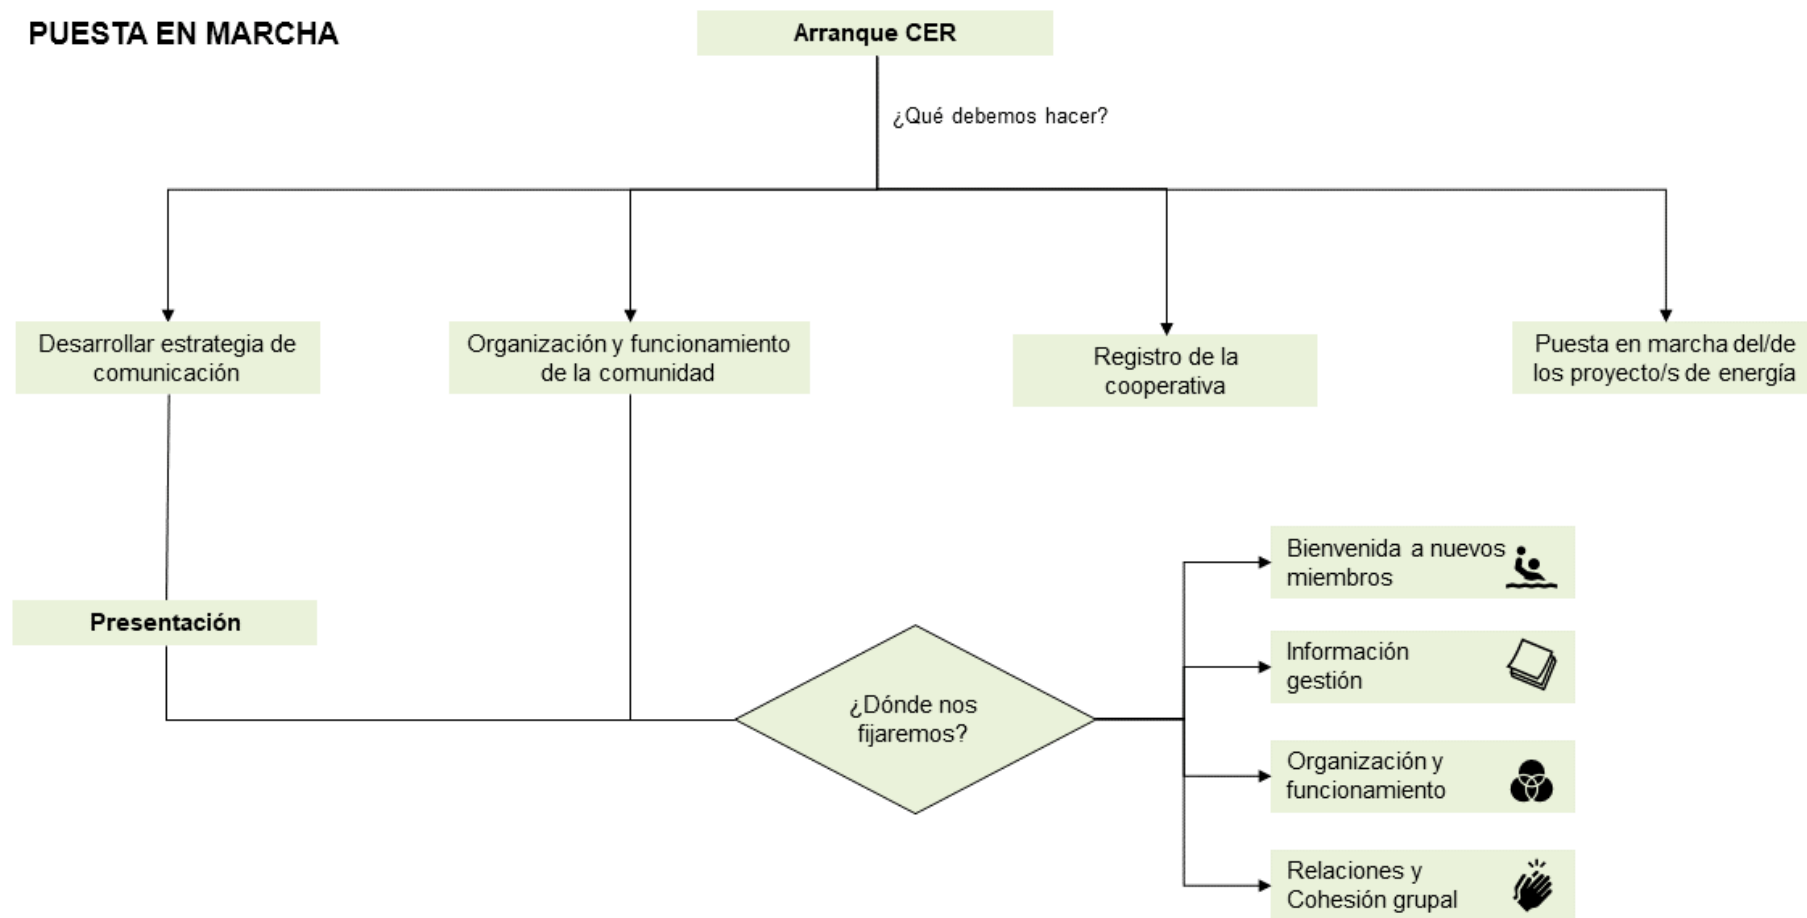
PUESTA EN MARCHA

Arranque CER

¿Qué debemos hacer?

Desarrollar estrategia de comunicación

Organización y funcionamiento de la comunidad

Registro de la cooperativa

Puesta en marcha del/de los proyecto/s de energía

Presentación

¿Dónde nos fijaremos?

Bienvenida a nuevos miembros

Información gestión

Organización y funcionamiento

Relaciones y Cohesión grupal